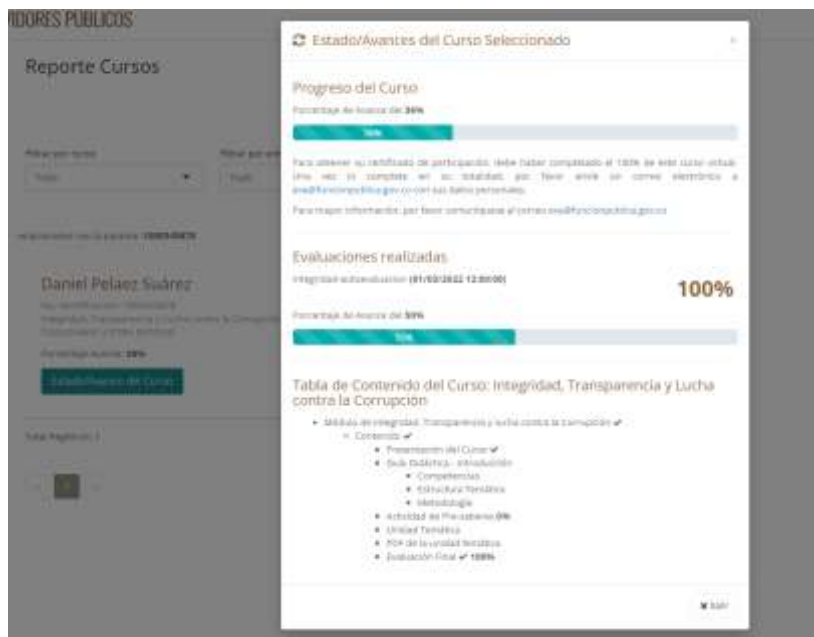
IDORES PUBLICOS

Reporte Cursos

Filtrar por curso
Todo

Filtrar por est
Todo

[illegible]

Daniel Pelaez Suárez
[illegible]
Integridad, Transparencia y Lucha contra la Corrupción
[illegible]

Porcentaje Avance: 36%

Estado/Avance del Curso

Total Registros: 1

1

Estado/Avances del Curso Seleccionado

Progreso del Curso

Porcentaje de Avance del 36%

36%

Para obtener su certificado de participación, debe haber completado el 100% de este curso virtual. Una vez lo complete en su totalidad, por favor envíe un correo electrónico a eva@funcionpublica.gov.co con sus datos personales.

Para mayor información, por favor comuníquese al correo eva@funcionpublica.gov.co

Evaluaciones realizadas

Integridad-autoevaluacion (01/03/2022 12:00:00)

100%

Porcentaje de Avance del 50%

50%

Tabla de Contenido del Curso: Integridad, Transparencia y Lucha contra la Corrupción

• Módulo de Integridad, Transparencia y lucha contra la corrupción ✔
  ◦ Contenido ✔
    ▪ Presentación del Curso ✔
    ▪ Guía Didáctica - Introducción
      ▪ Competencias
      ▪ Estructura Temática
      ▪ Metodología
    ▪ Actividad de Pre-saberes 0%
    ▪ Unidad Temática
    ▪ PDF de la unidad temática
    ▪ Evaluación Final ✔ 100%

✖ Salir